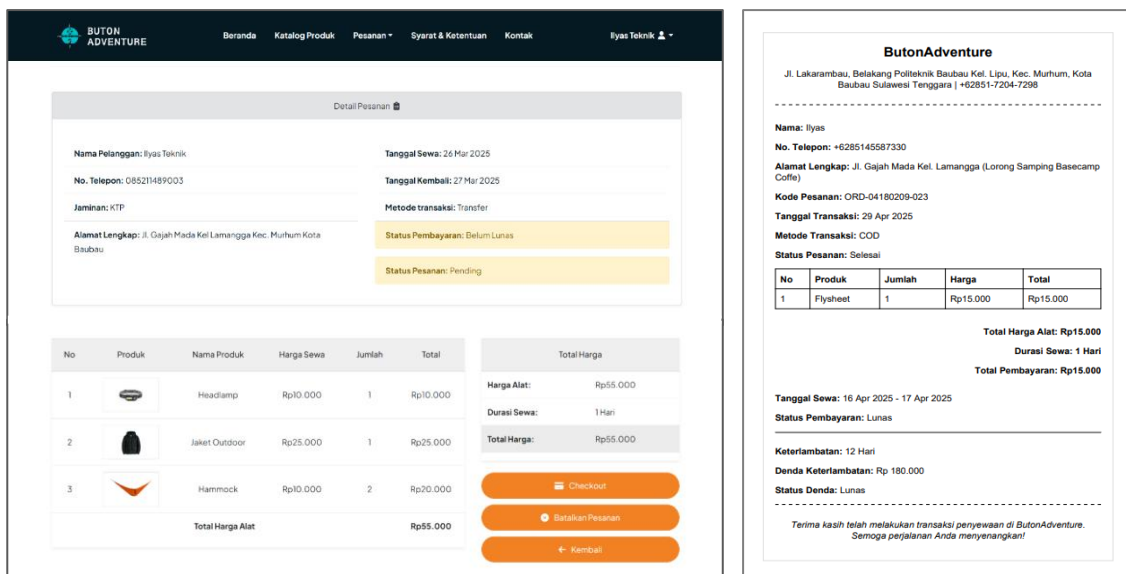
BUTON ADVENTURE

Beranda Katalog Produk Pesanan ▾ Syarat & Ketentuan Kontak Ilyas Teknik ▾

Detail Pesanan

Nama Pelanggan: Ilyas Teknik
No. Telepon: 085211489003
Jaminan: KTP
Alamat Lengkap: Jl. Gajah Mada Kel Lamangga Kec. Murhum Kota Baubau

Tanggal Sewa: 26 Mar 2025
Tanggal Kembali: 27 Mar 2025
Metode transaksi: Transfer
Status Pembayaran: Belum Lunas
Status Pesanan: Pending

| No | Produk | Nama Produk | Harga Sewa | Jumlah | Total |
|---|---|---|---|---|---|
| 1 | | Headlamp | Rp10.000 | 1 | Rp10.000 |
| 2 | | Jaket Outdoor | Rp25.000 | 1 | Rp25.000 |
| 3 | | Hammock | Rp10.000 | 2 | Rp20.000 |
| | | Total Harga Alat | | | Rp55.000 |

Total Harga

| Harga Alat: | Rp55.000 |
|---|---|
| Durasi Sewa: | 1 Hari |
| Total Harga: | Rp55.000 |

Checkout
Batalkan Pesanan
Kembali

ButonAdventure

Jl. Lakarambau, Belakang Politeknik Baubau Kel. Lipu, Kec. Murhum, Kota Baubau Sulawesi Tenggara | +62851-7204-7298

Nama: Ilyas
No. Telepon: +6285145587330
Alamat Lengkap: Jl. Gajah Mada Kel. Lamangga (Lorong Samping Basecamp Coffe)
Kode Pesanan: ORD-04180209-023
Tanggal Transaksi: 29 Apr 2025
Metode Transaksi: COD
Status Pesanan: Selesai

| No | Produk | Jumlah | Harga | Total |
|---|---|---|---|---|
| 1 | Flysheet | 1 | Rp15.000 | Rp15.000 |

Total Harga Alat: Rp15.000
Durasi Sewa: 1 Hari
Total Pembayaran: Rp15.000

Tanggal Sewa: 16 Apr 2025 - 17 Apr 2025
Status Pembayaran: Lunas

Keterlambatan: 12 Hari
Denda Keterlambatan: Rp 180.000
Status Denda: Lunas

Terima kasih telah melakukan transaksi penyewaan di ButonAdventure. Semoga perjalanan Anda menyenangkan!